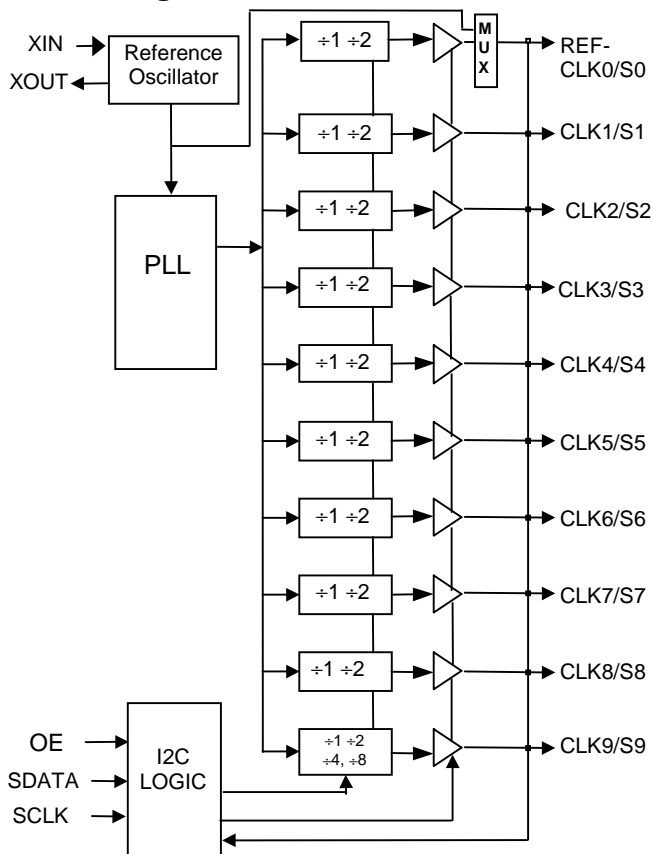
XIN
XOUT
Reference Oscillator
PLL
÷1 ÷2
÷1 ÷2
÷1 ÷2
÷1 ÷2
÷1 ÷2
÷1 ÷2
÷1 ÷2
÷1 ÷2
÷1 ÷2
÷1 ÷2 ÷4, ÷8
MUX
REF-CLK0/S0
CLK1/S1
CLK2/S2
CLK3/S3
CLK4/S4
CLK5/S5
CLK6/S6
CLK7/S7
CLK8/S8
CLK9/S9
OE
SDATA
SCLK
I2C LOGIC